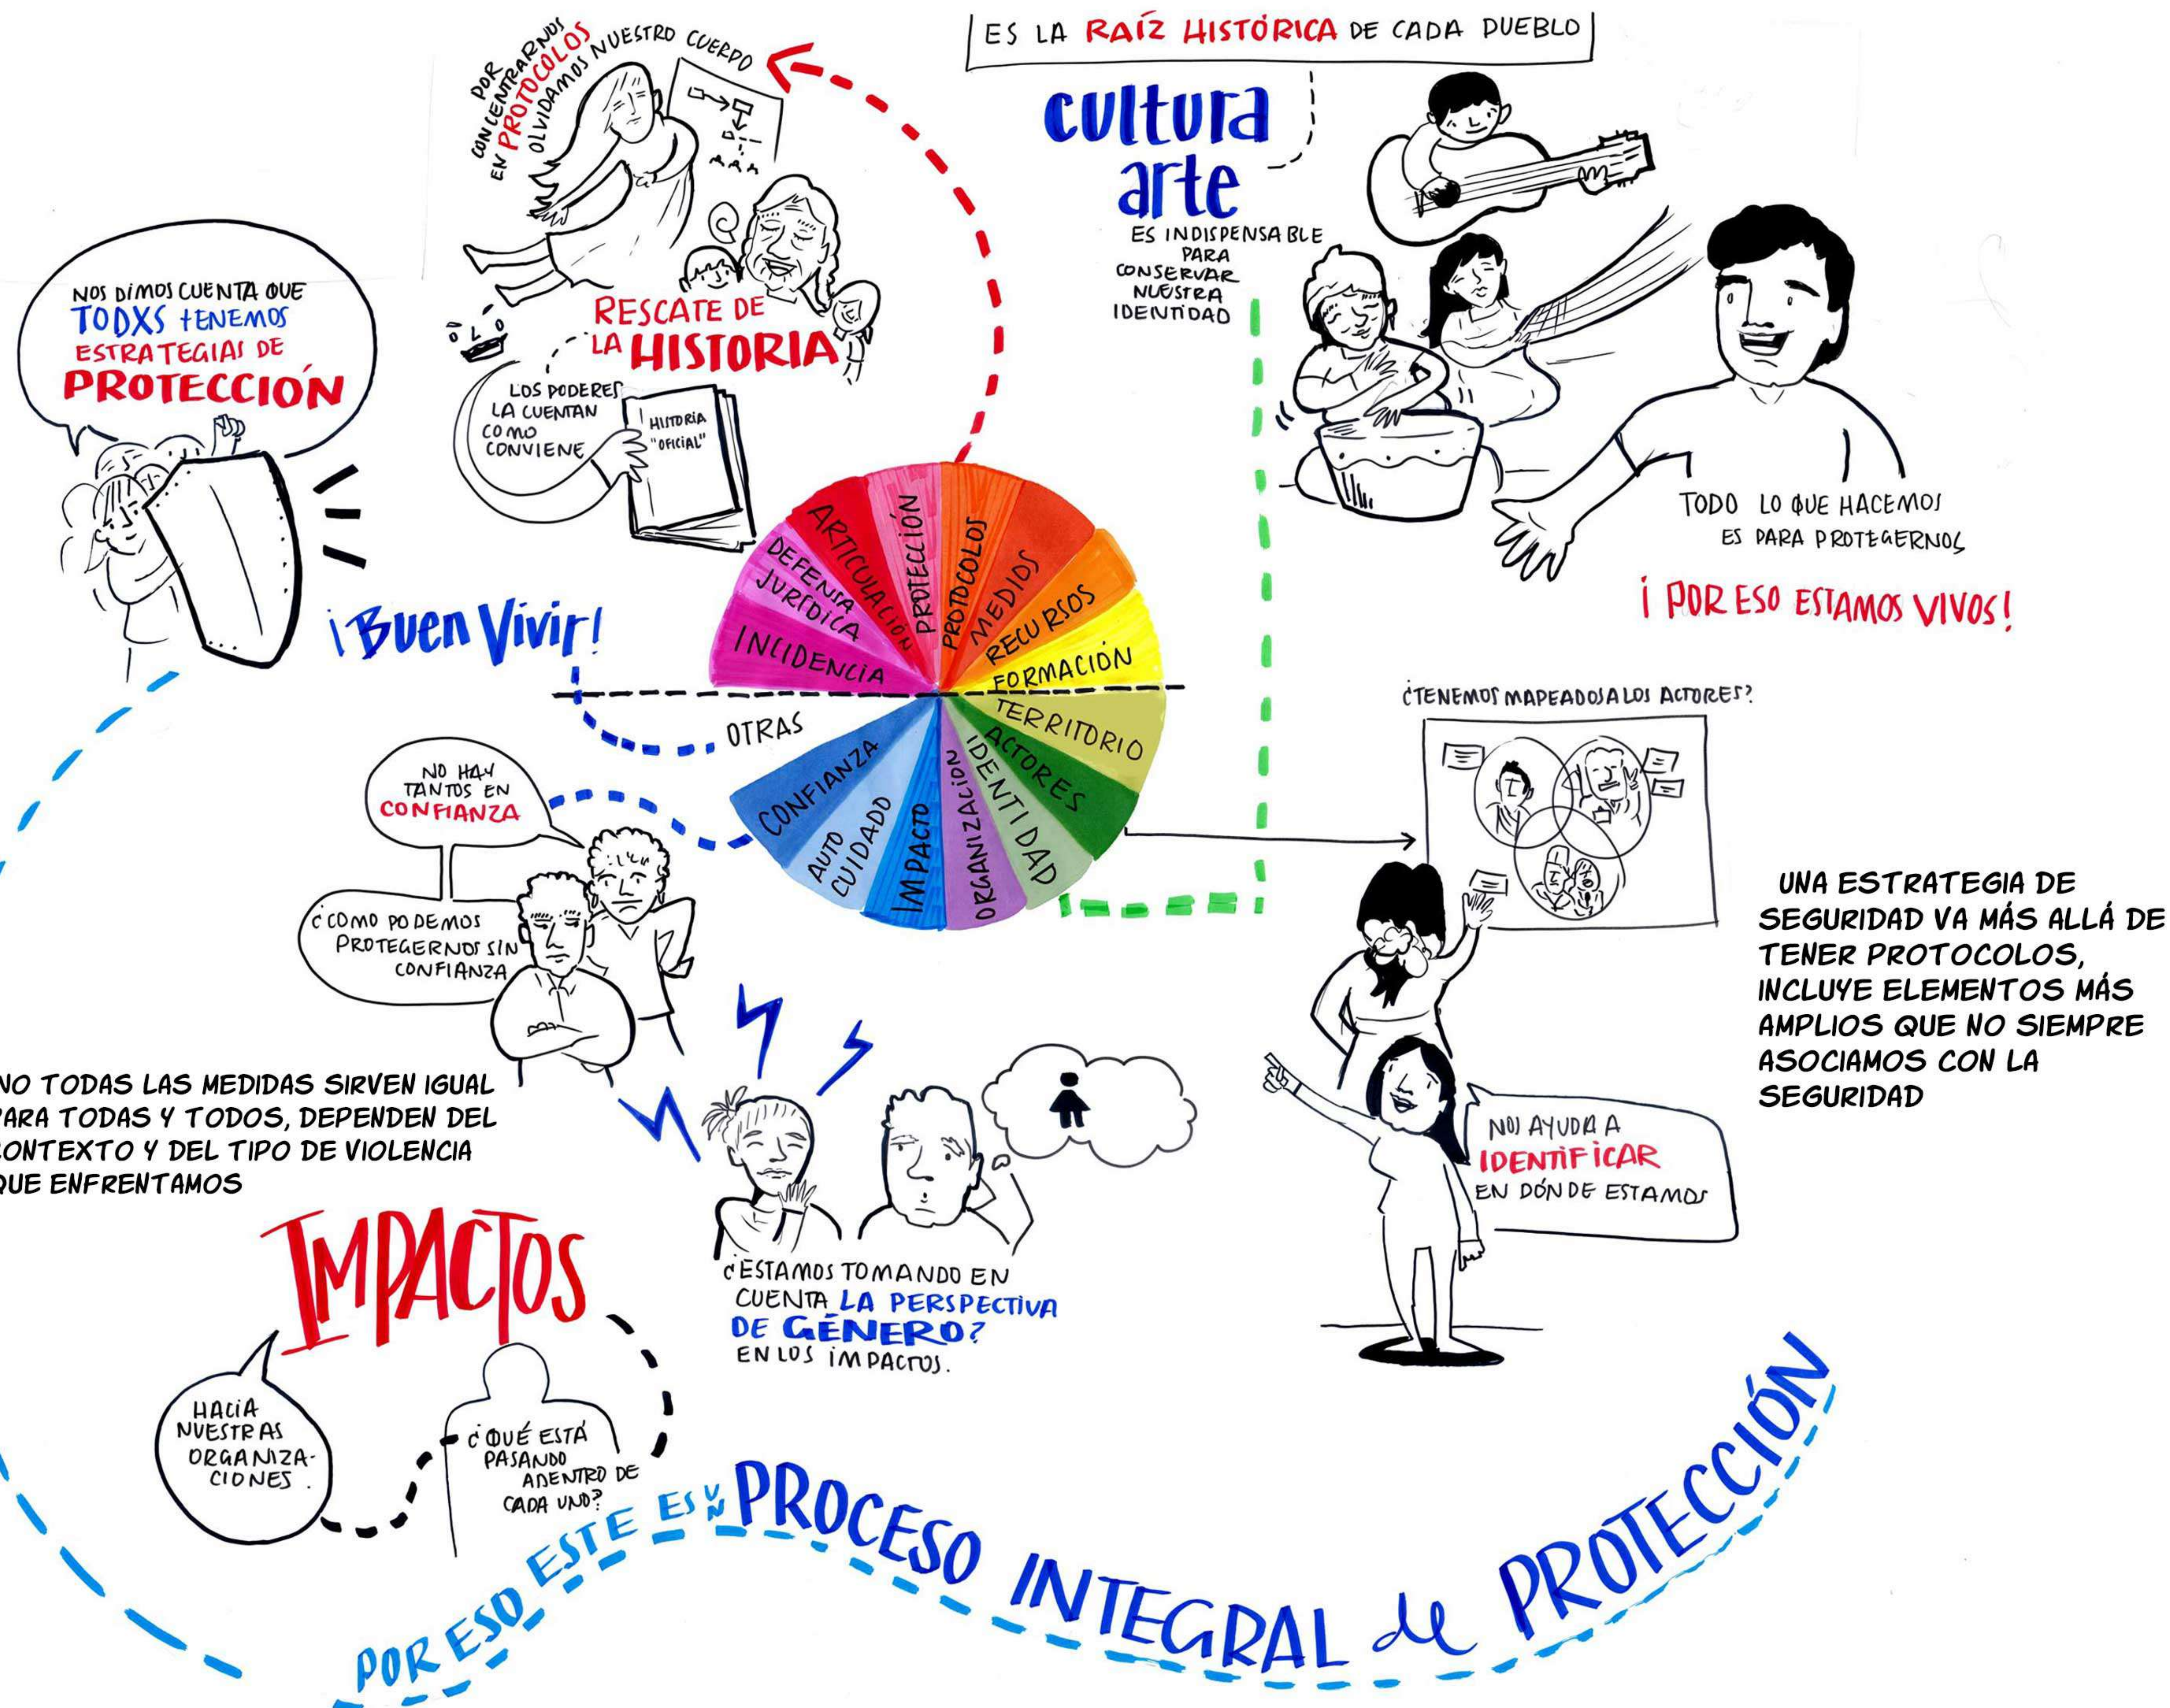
ES LA RAÍZ HISTÓRICA DE CADA PUEBLO

cultura
arte
ES INDISPENSABLE PARA CONSERVAR NUESTRA IDENTIDAD

POR CONCENTRARNOS EN PROTOCOLOS OLVIDAMOS NUESTRO CUERPO

RESCATE DE LA HISTORIA

LOS PODERES LA CUENTAN COMO CONVIENE

HISTORIA "OFICIAL"

NOS DIMOS CUENTA QUE TODXS TENEMOS ESTRATEGIAS DE PROTECCIÓN

¡Buen Vivir!

TODO LO QUE HACEMOS ES PARA PROTEGERNOS

¡POR ESO ESTAMOS VIVOS!

ARTICULACIÓN
PROTECCIÓN
PROTOCOLOS
MEDIOS
RECURSOS
FORMACIÓN
DEFENSA JURÍDICA
INCIDENCIA
OTRAS
TERRITORIO
ACTORES
IDENTIDAD
ORGANIZACIÓN
IMPACTO
AUTO CUIDADO
CONFIANZA

¿TENEMOS MAPEADOS A LOS ACTORES?

NO HAY TANTOS EN CONFIANZA

¿CÓMO PODEMOS PROTEGERNOS SIN CONFIANZA

UNA ESTRATEGIA DE SEGURIDAD VA MÁS ALLÁ DE TENER PROTOCOLOS, INCLUYE ELEMENTOS MÁS AMPLIOS QUE NO SIEMPRE ASOCIAMOS CON LA SEGURIDAD

NO TODAS LAS MEDIDAS SIRVEN IGUAL PARA TODAS Y TODOS, DEPENDEN DEL CONTEXTO Y DEL TIPO DE VIOLENCIA QUE ENFRENTAMOS

NOS AYUDA A IDENTIFICAR EN DÓNDE ESTAMOS

IMPACTOS

¿ESTAMOS TOMANDO EN CUENTA LA PERSPECTIVA DE GÉNERO? EN LOS IMPACTOS.

HACIA NUESTRAS ORGANIZACIONES.

¿QUÉ ESTÁ PASANDO ADENTRO DE CADA UNO?

POR ESO ESTE ES UN PROCESO INTEGRAL de PROTECCIÓN